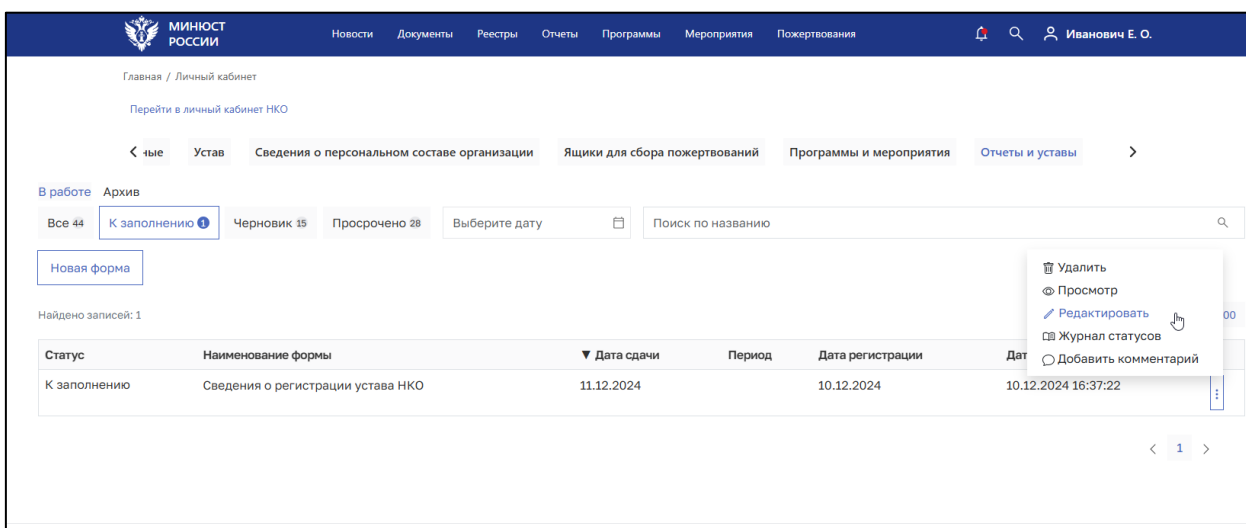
МИНЮСТ РОССИИ

Новости Документы Реестры Отчеты Программы Мероприятия Пожертвования

Иванович Е. О.

Главная / Личный кабинет

Перейти в личный кабинет НКО

‹ ные Устав Сведения о персональном составе организации Ящики для сбора пожертвований Программы и мероприятия Отчеты и уставы ›

В работе Архив

Все 44 К заполнению 1 Черновик 15 Просрочено 28 Выберите дату Поиск по названию

Новая форма

Удалить
Просмотр
Редактировать
Журнал статусов
Добавить комментарий

Найдено записей: 1

00

| Статус | Наименование формы | ▼ Дата сдачи | Период | Дата регистрации | Дат |
|---|---|---|---|---|---|
| К заполнению | Сведения о регистрации устава НКО | 11.12.2024 | | 10.12.2024 | 10.12.2024 16:37:22 |

‹ 1 ›